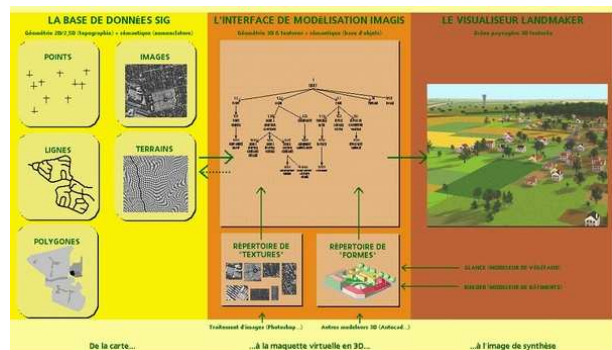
LA BASE DE DONNÉES SIG
Géométrie 2D/2,5D (topographie) + sémantique (nomenclature)

POINTS

IMAGES

LIGNES

TERRAINS

POLYGONES

L'INTERFACE DE MODÉLISATION IMAGIS
Géométrie 3D & textures + sémantique (base d'objets)

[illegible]

RÉPERTOIRE DE "TEXTURES"

RÉPERTOIRE DE "FORMES"

Traitement d'images (Photoshop...)

Autres modeleurs 3D (Autocad...)

LE VISUALISEUR LANDMAKER
Scène paysagère 3D texturée

GLANCE (MODELEUR DE VOLUMES)

BUILDER (MODELEUR DE BÂTIMENTS)

De la carte...

...à la maquette virtuelle en 3D...

...à l'image de synthèse